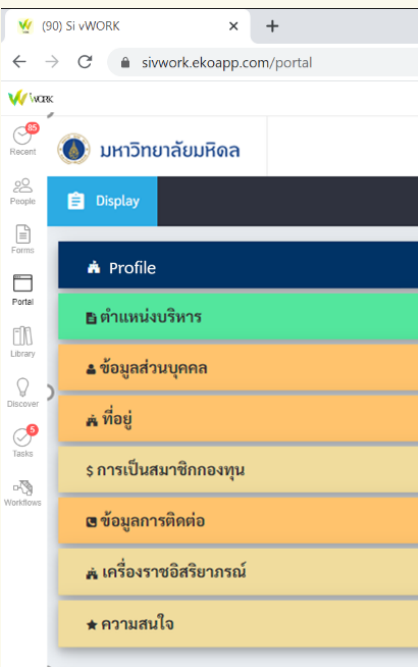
(90) Si vWORK
×
+
sivwork.ekoapp.com/portal
vWORK
85
Recent
People
Forms
Portal
Library
Discover
5
Tasks
Workflows
มหาวิทยาลัยมหิดล
Display
Profile
ตำแหน่งบริหาร
ข้อมูลส่วนบุคคล
ที่อยู่
$ การเป็นสมาชิกกองทุน
ข้อมูลการติดต่อ
เครื่องราชอิสริยาภรณ์
★ ความสนใจ